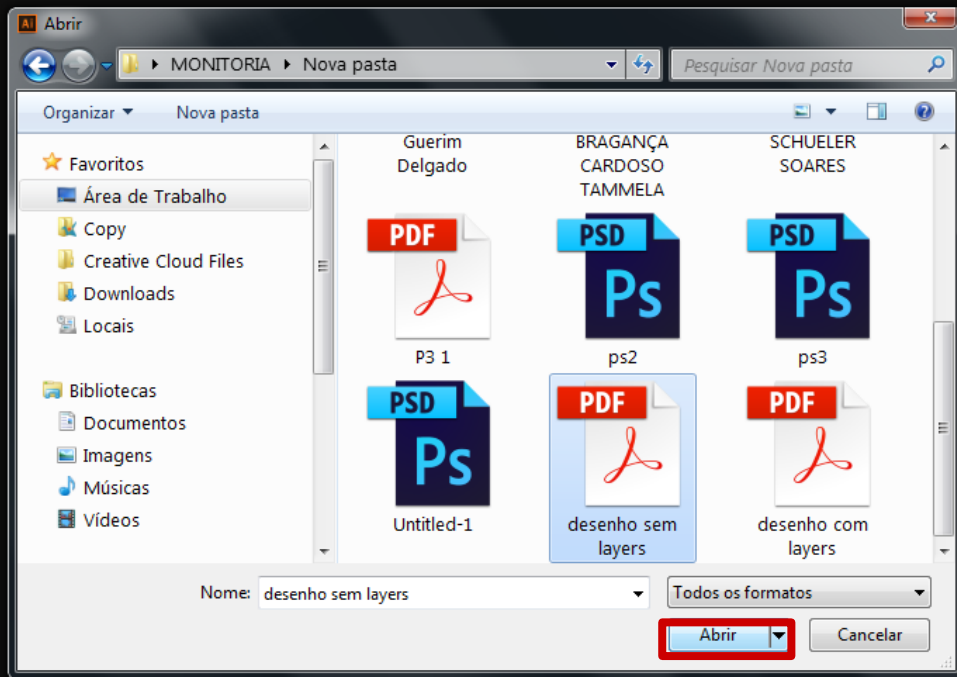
Ai Abrir

MONITORIA ▸ Nova pasta

Pesquisar Nova pasta

Organizar ▾ Nova pasta

Favoritos
Área de Trabalho
Copy
Creative Cloud Files
Downloads
Locais

Bibliotecas
Documentos
Imagens
Músicas
Vídeos

Guerim Delgado

BRAGANÇA CARDOSO TAMMELA

SCHUELER SOARES

PDF
P3 1

PSD Ps
ps2

PSD Ps
ps3

PSD Ps
Untitled-1

PDF
desenho sem layers

PDF
desenho com layers

Nome: desenho sem layers

Todos os formatos

Abrir

Cancelar